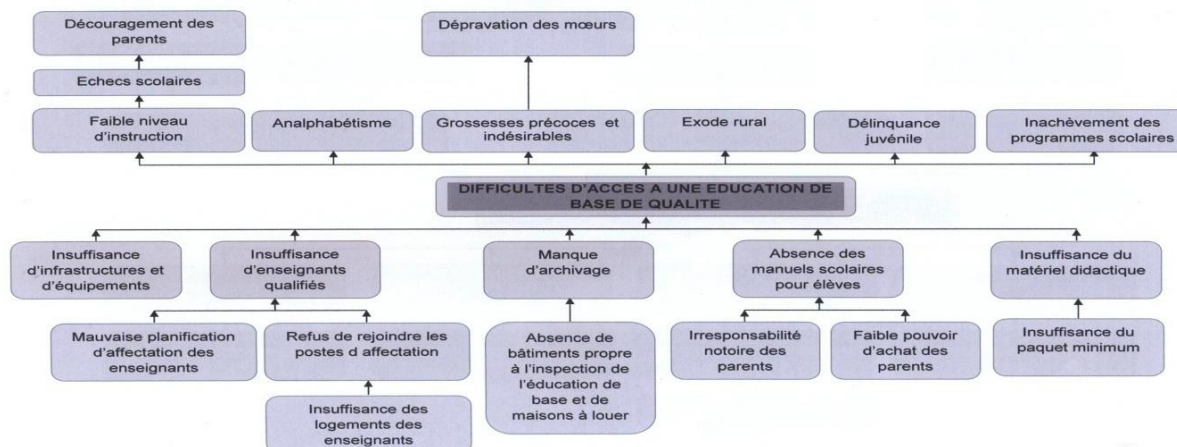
Découragement des parents

Echecs scolaires

Faible niveau d'instruction

Analphabétisme

Dépravation des mœurs

Grossesses précoces et indésirables

Exode rural

Délinquance juvénile

Inachèvement des programmes scolaires

DIFFICULTES D'ACCES A UNE EDUCATION DE BASE DE QUALITE

Insuffisance d'infrastructures et d'équipements

Insuffisance d'enseignants qualifiés

Mauvaise planification d'affectation des enseignants

Refus de rejoindre les postes d affectation

Insuffisance des logements des enseignants

Manque d'archivage

Absence de bâtiments propre à l'inspection de l'éducation de base et de maisons à louer

Absence des manuels scolaires pour élèves

Irresponsabilité notoire des parents

Faible pouvoir d'achat des parents

Insuffisance du matériel didactique

Insuffisance du paquet minimum